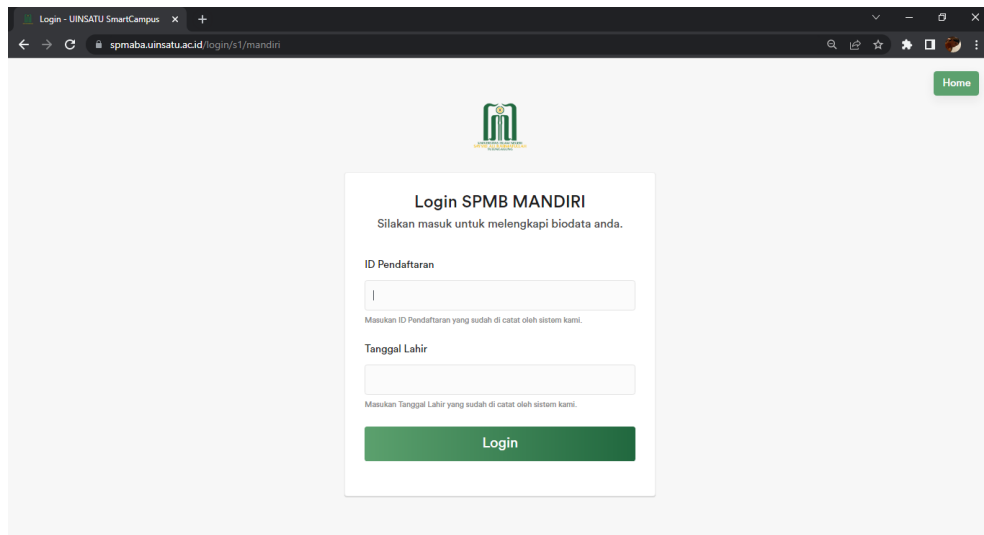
Login - UIINSATU SmartCampus ×
+
spmaba.uinsatu.ac.id/login/s1/mandiri

Home

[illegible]

Login SPMB MANDIRI
Silakan masuk untuk melengkapi biodata anda.

ID Pendaftaran

Masukan ID Pendaftaran yang sudah di catat oleh sistem kami.

Tanggal Lahir

Masukan Tanggal Lahir yang sudah di catat oleh sistem kami.

Login